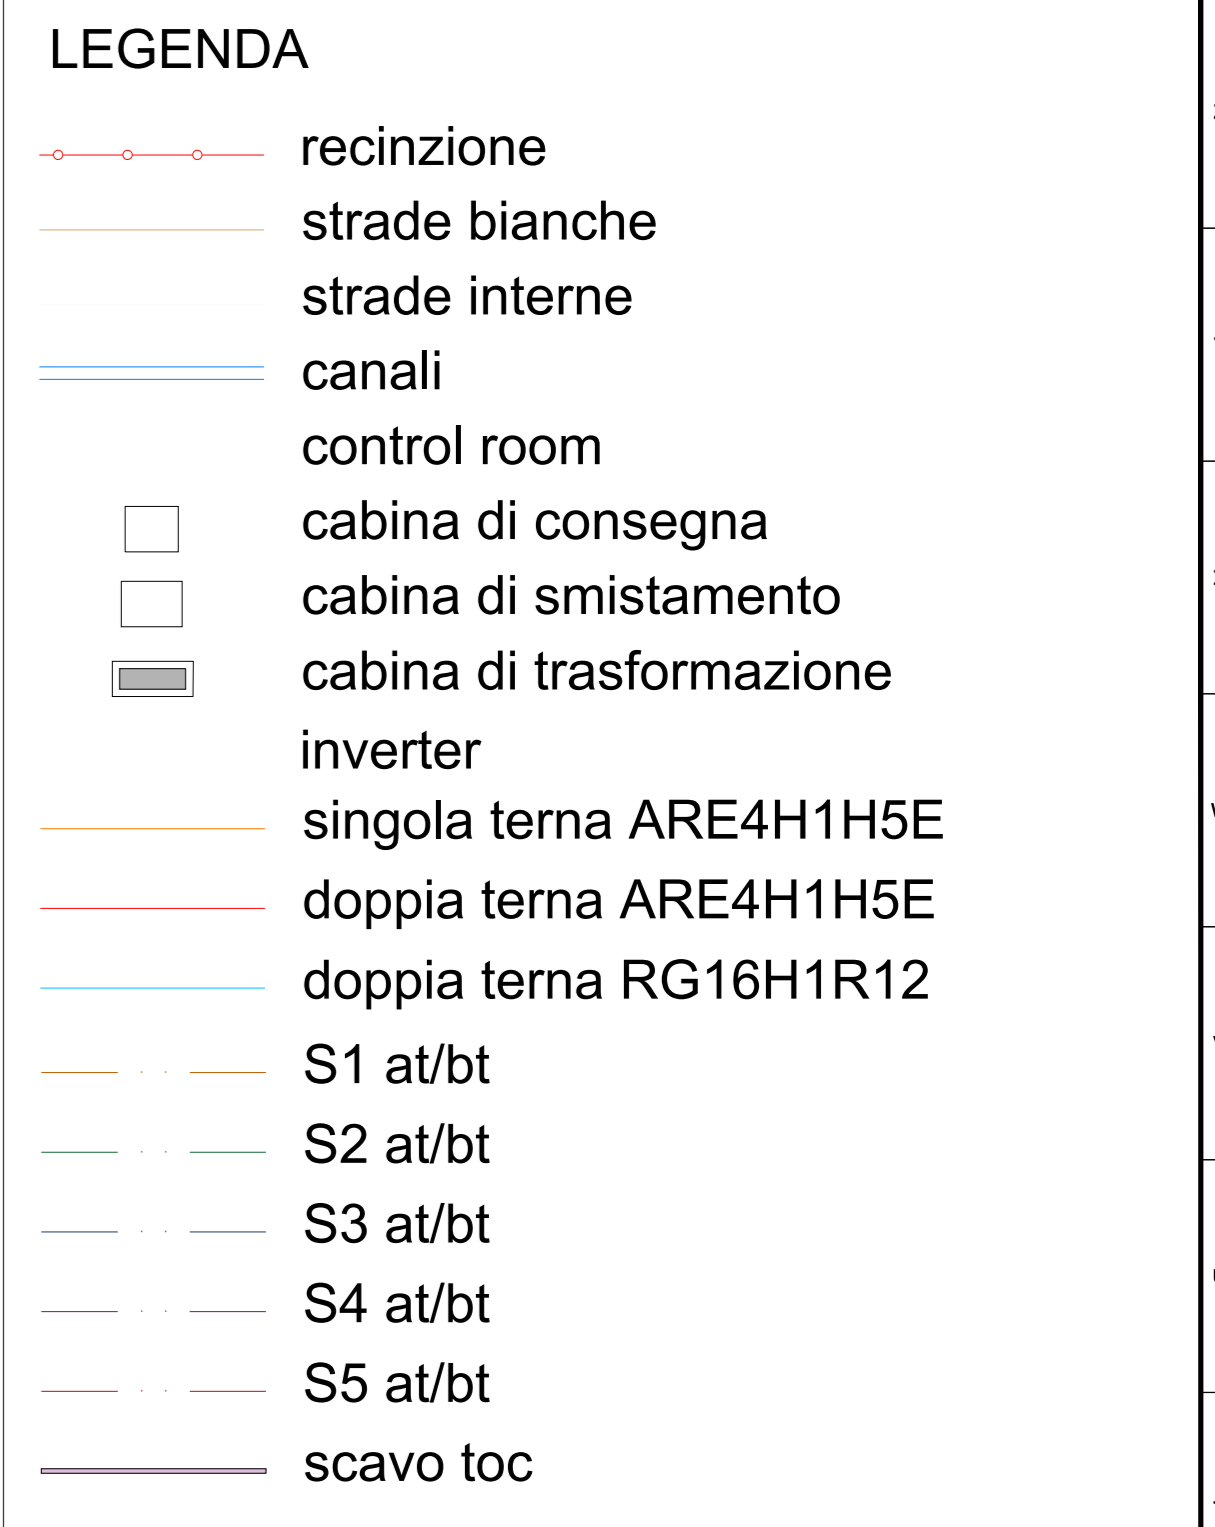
LEGENDA

recinzione

strade bianche

strade interne

canali

control room

cabina di consegna

cabina di smistamento

cabina di trasformazione

inverter

singola terna ARE4H1H5E

doppia terna ARE4H1H5E

doppia terna RG16H1R12

S1 at/bt

S2 at/bt

S3 at/bt

S4 at/bt

S5 at/bt

scavo toc